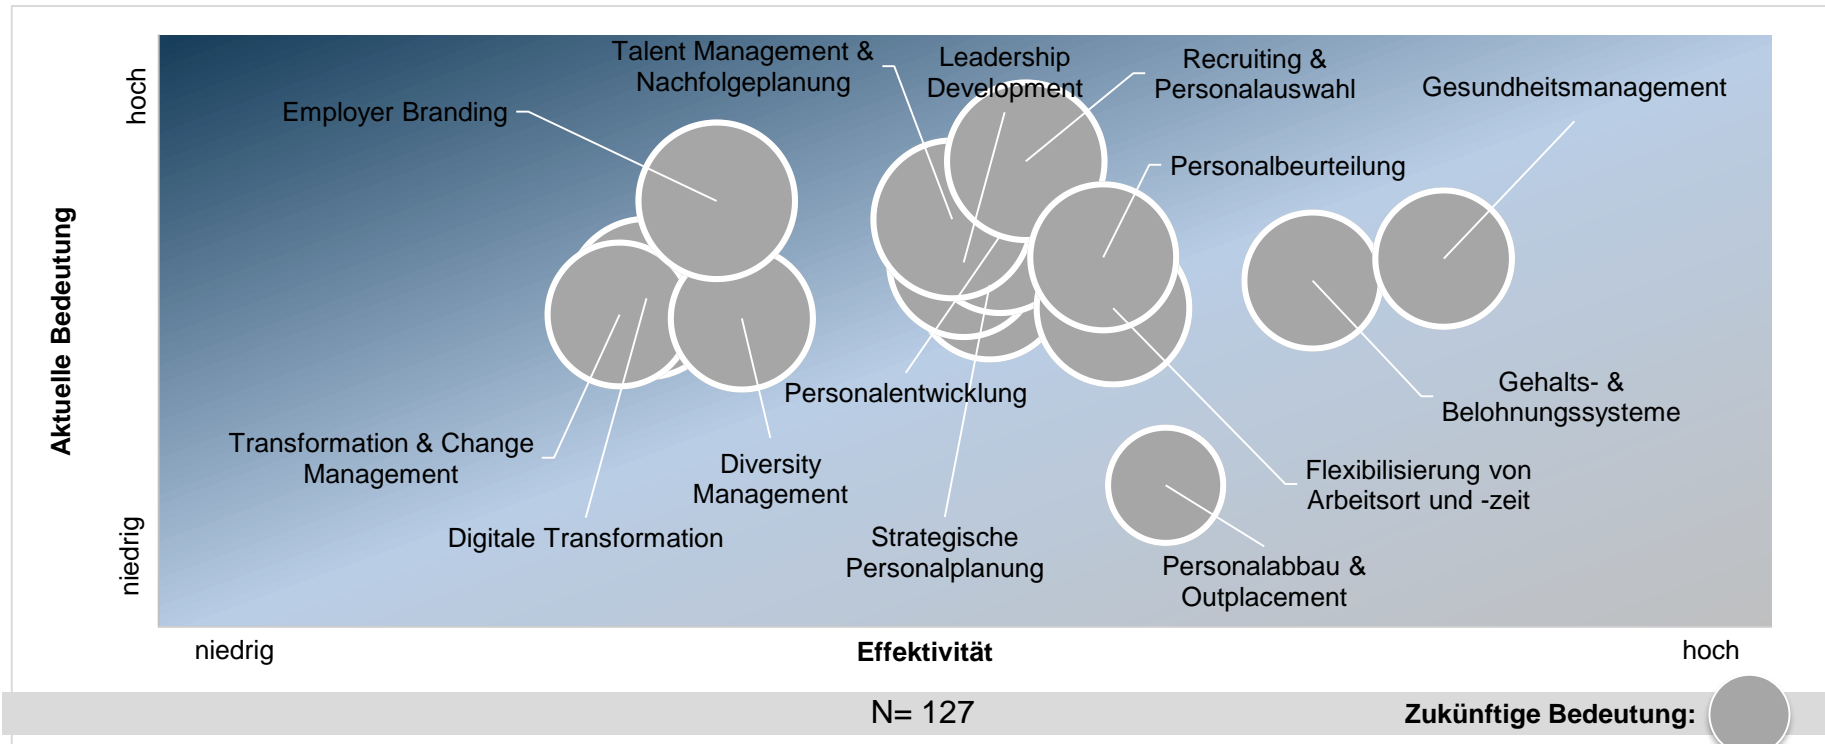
hoch

Aktuelle Bedeutung

niedrig

Talent Management & Nachfolgeplanung

Leadership Development

Recruiting & Personalauswahl

Gesundheitsmanagement

Employer Branding

Personalbeurteilung

Personalentwicklung

Gehalts- & Belohnungssysteme

Transformation & Change Management

Diversity Management

Flexibilisierung von Arbeitsort und -zeit

Digitale Transformation

Strategische Personalplanung

Personalabbau & Outplacement

niedrig

Effektivität

hoch

N= 127

Zukünftige Bedeutung: